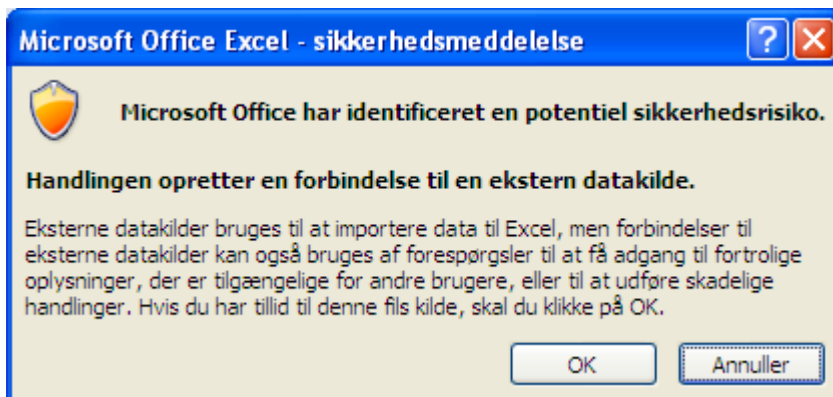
Microsoft Office Excel - sikkerhedsmeddelelse

?

Microsoft Office har identificeret en potentiel sikkerhedsrisiko.

Handlingen opretter en forbindelse til en ekstern datakilde.

Eksterne datakilder bruges til at importere data til Excel, men forbindelser til eksterne datakilder kan også bruges af forespørgsler til at få adgang til fortrolige oplysninger, der er tilgængelige for andre brugere, eller til at udføre skadelige handlinger. Hvis du har tillid til denne fils kilde, skal du klikke på OK.

OK

Annuller